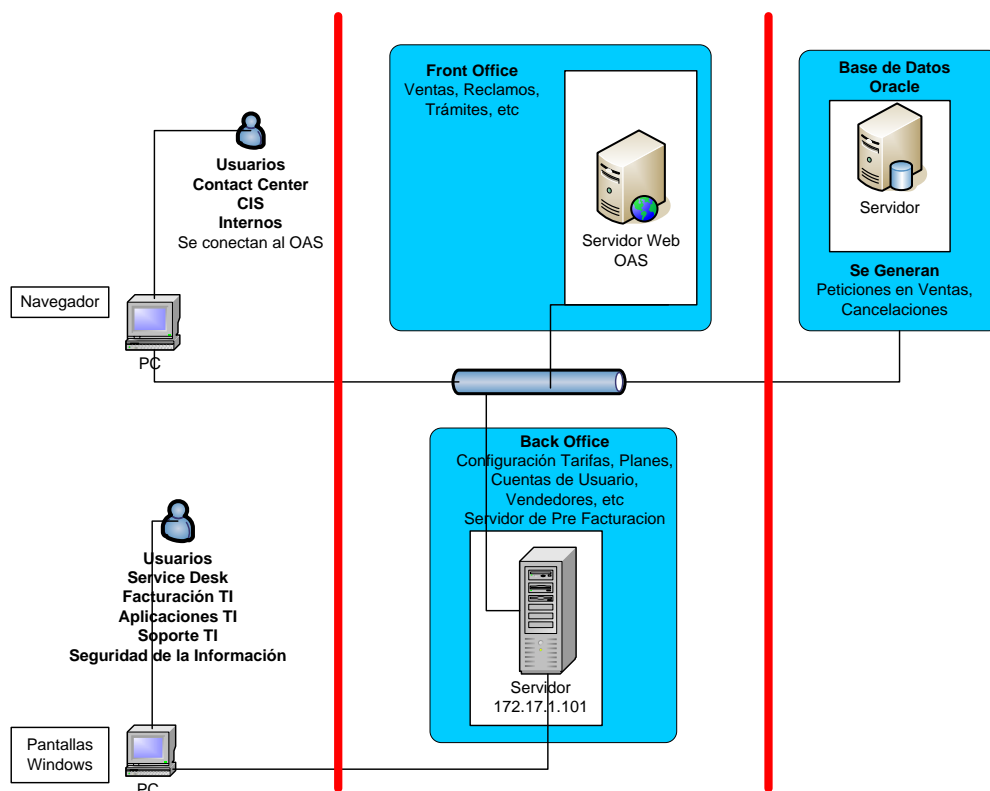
Usuarios
Contact Center
CIS
Internos
Se conectan al OAS

Navegador

PC

Front Office
Ventas, Reclamos, Trámites, etc

Servidor Web OAS

Base de Datos Oracle

Servidor

Se Generan
Peticiones en Ventas, Cancelaciones

Back Office
Configuración Tarifas, Planes, Cuentas de Usuario, Vendedores, etc
Servidor de Pre Facturacion

Servidor
172.17.1.101

Usuarios
Service Desk
Facturación TI
Aplicaciones TI
Soporte TI
Seguridad de la Información

Pantallas Windows

PC